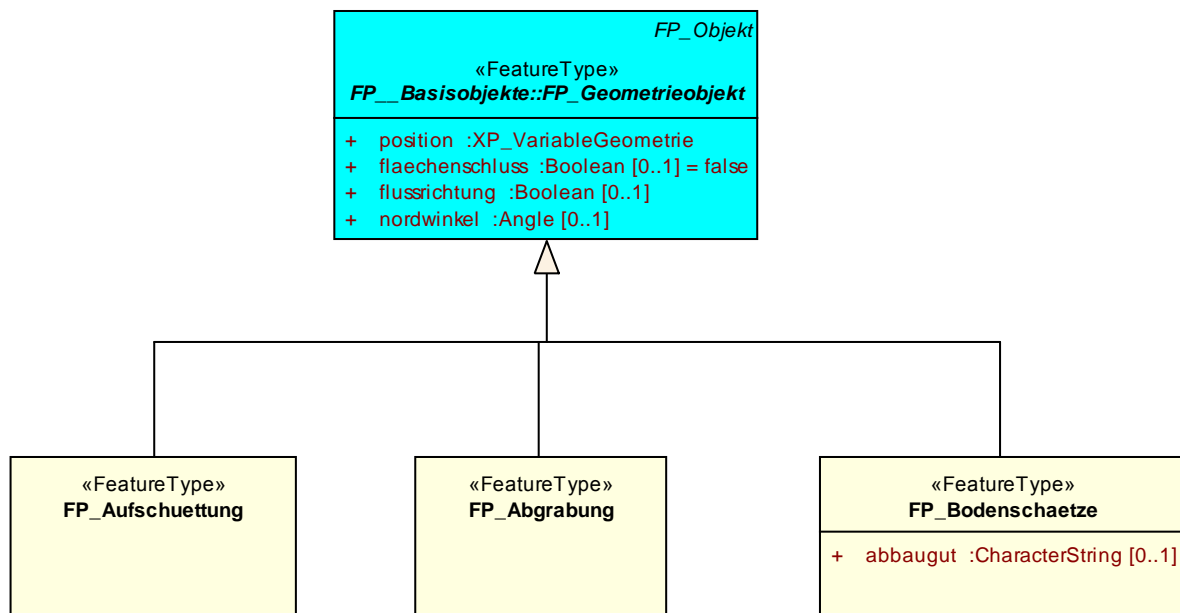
FP_Objekt

«FeatureType»
FP__Basisobjekte::FP_Geometrieobjekt

+ position :XP_VariableGeometrie
+ flaechenschluss :Boolean [0..1] = false
+ flussrichtung :Boolean [0..1]
+ nordwinkel :Angle [0..1]

«FeatureType»
FP_Aufschuettung

«FeatureType»
FP_Abgrabung

«FeatureType»
FP_Bodenschaetze

+ abbaugut :CharacterString [0..1]